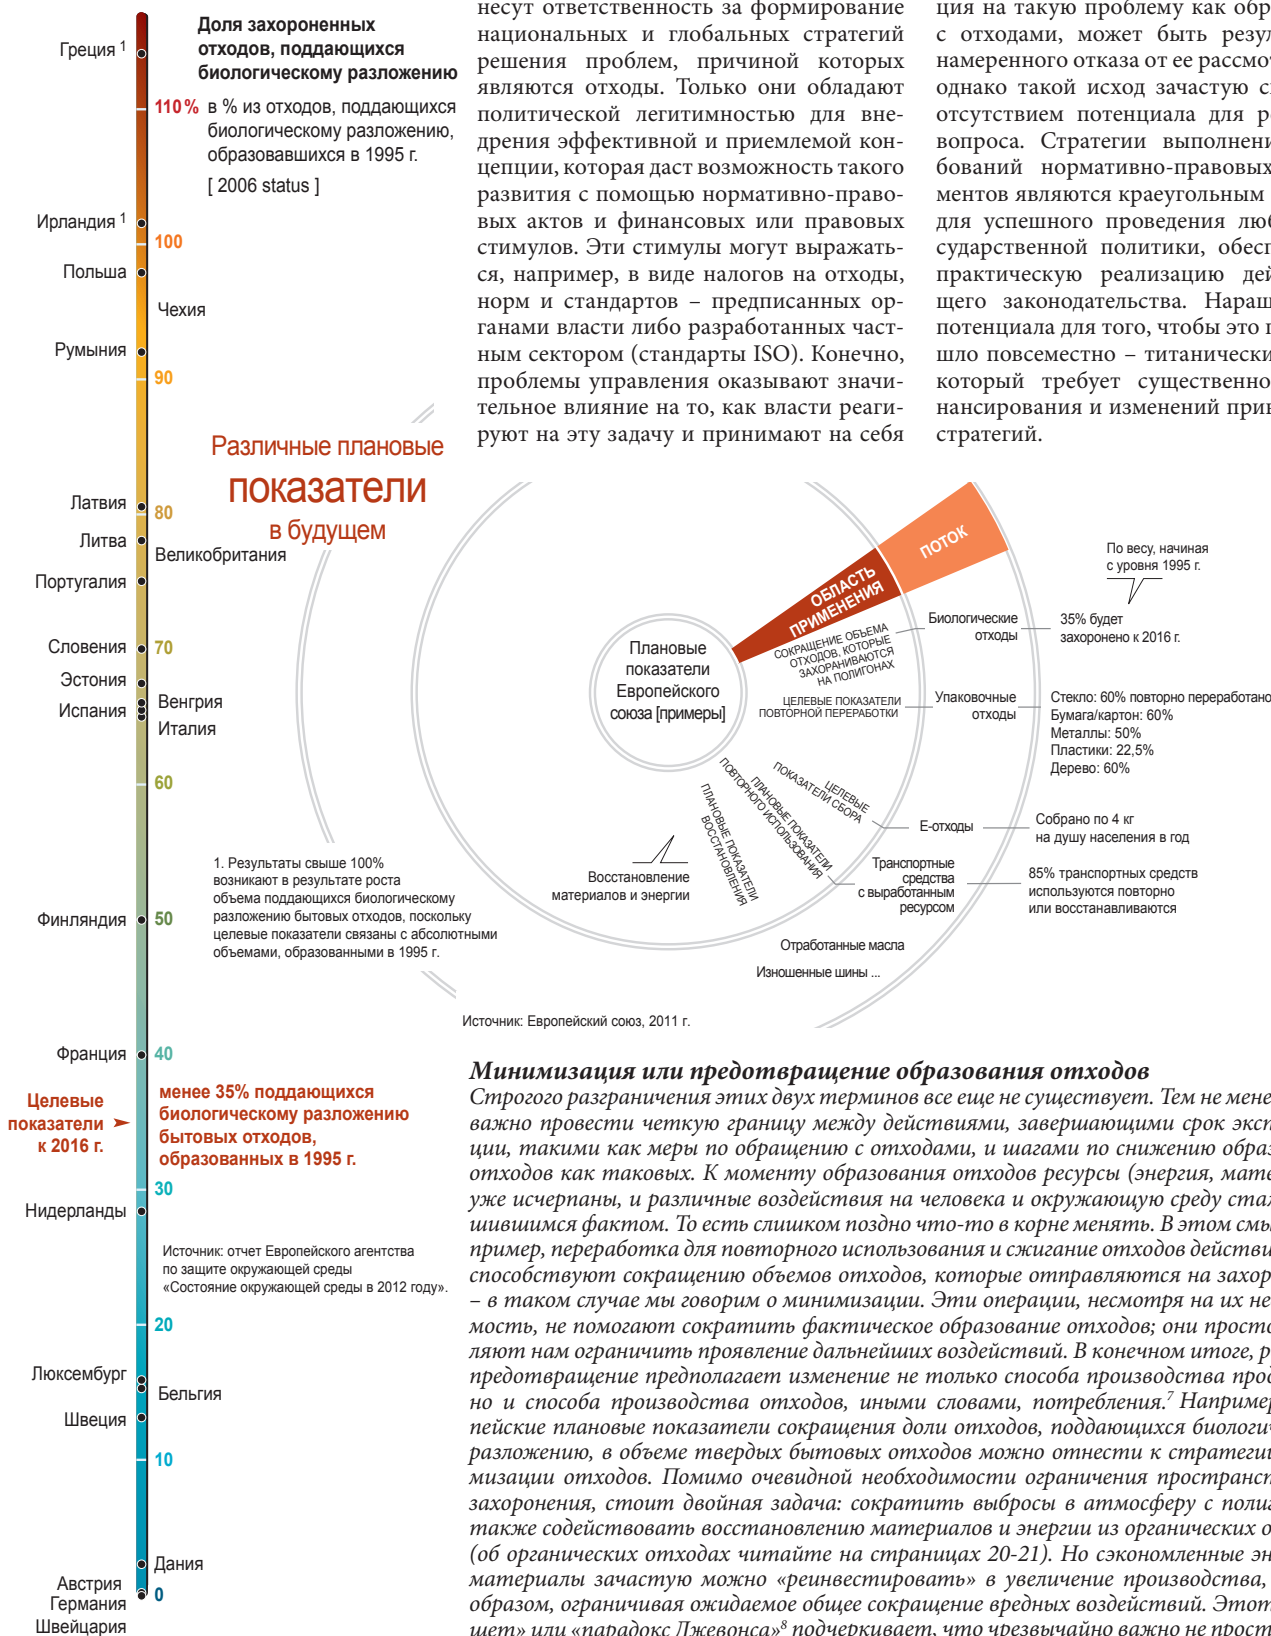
Доля захороненных отходов, поддающихся биологическому разложению

110 % в % из отходов, поддающихся биологическому разложению, образовавшихся в 1995 г.

[ 2006 status ]

Греция $^1$

Ирландия $^1$

100

Польша

Чехия

Румыния

90

Латвия

80

Литва

Великобритания

Португалия

Словения

70

Эстония

Венгрия

Испания

Италия

60

Финляндия

50

Франция

40

Целевые показатели к 2016 г.

менее 35% поддающихся биологическому разложению бытовых отходов, образованных в 1995 г.

30

Нидерланды

Источник: отчет Европейского агентства по защите окружающей среды «Состояние окружающей среды в 2012 году».

20

Люксембург

Бельгия

Швеция

10

Дания

Австрия

0

Германия

Швейцария

несут ответственность за формирование национальных и глобальных стратегий решения проблем, причиной которых являются отходы. Только они обладают политической легитимностью для внедрения эффективной и приемлемой концепции, которая даст возможность такого развития с помощью нормативно-правовых актов и финансовых или правовых стимулов. Эти стимулы могут выражаться, например, в виде налогов на отходы, норм и стандартов – предписанных органами власти либо разработанных частным сектором (стандарты ISO). Конечно, проблемы управления оказывают значительное влияние на то, как власти реагируют на эту задачу и принимают на себя

ция на такую проблему как обр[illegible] с отходами, может быть резул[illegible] намеренного отказа от ее рассмо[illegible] однако такой исход зачастую с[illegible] отсутствием потенциала для р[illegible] вопроса. Стратегии выполнени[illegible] бований нормативно-правовых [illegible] ментов являются краеугольным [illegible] для успешного проведения люб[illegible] сударственной политики, обесп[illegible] практическую реализацию дей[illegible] щего законодательства. Нараш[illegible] потенциала для того, чтобы это п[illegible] шло повсеместно – титаническ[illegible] который требует существенно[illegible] нансирования и изменений при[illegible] стратегий.

Различные плановые показатели в будущем

Плановые показатели Европейского союза [примеры]

ПОТОК

ОБЛАСТЬ ПРИМЕНЕНИЯ

СОКРАЩЕНИЕ ОБЪЕМА ОТХОДОВ, КОТОРЫЕ ЗАХОРАНИВАЮТСЯ НА ПОЛИГОНАХ

ЦЕЛЕВЫЕ ПОКАЗАТЕЛИ ПОВТОРНОЙ ПЕРЕРАБОТКИ

ЦЕЛЕВЫЕ ПОКАЗАТЕЛИ СБОРА

ПЛАНОВЫЕ ПОКАЗАТЕЛИ ПОВТОРНОГО ИСПОЛЬЗОВАНИЯ

ПЛАНОВЫЕ ПОКАЗАТЕЛИ ВОССТАНОВЛЕНИЯ

По весу, начиная с уровня 1995 г.

Биологические отходы

35% будет захоронено к 2016 г.

Упаковочные отходы

Стекло: 60% повторно переработано
Бумага/картон: 60%
Металлы: 50%
Пластики: 22,5%
Дерево: 60%

Е-отходы

Собрано по 4 кг на душу населения в год

Транспортные средства с выработанным ресурсом

85% транспортных средств используются повторно или восстанавливаются

Восстановление материалов и энергии

Отработанные масла

Изношенные шины ...

1. Результаты свыше 100% возникают в результате роста объема поддающихся биологическому разложению бытовых отходов, поскольку целевые показатели связаны с абсолютными объемами, образованными в 1995 г.

Источник: Европейский союз, 2011 г.

Минимизация или предотвращение образования отходов

Строгого разграничения этих двух терминов все еще не существует. Тем не мене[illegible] важно провести четкую границу между действиями, завершающими срок эксп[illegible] ции, такими как меры по обращению с отходами, и шагами по снижению обра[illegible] отходов как таковых. К моменту образования отходов ресурсы (энергия, мате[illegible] уже исчерпаны, и различные воздействия на человека и окружающую среду ста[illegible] шившимся фактом. То есть слишком поздно что-то в корне менять. В этом смы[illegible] пример, переработка для повторного использования и сжигание отходов действи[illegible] способствуют сокращению объемов отходов, которые отправляются на захор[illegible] – в таком случае мы говорим о минимизации. Эти операции, несмотря на их не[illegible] мость, не помогают сократить фактическое образование отходов; они просто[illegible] ляют нам ограничить проявление дальнейших воздействий. В конечном итоге, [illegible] предотвращение предполагает изменение не только способа производства прод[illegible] но и способа производства отходов, иными словами, потребления.$^7$ Например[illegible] пейские плановые показатели сокращения доли отходов, поддающихся биологи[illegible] разложению, в объеме твердых бытовых отходов можно отнести к стратегии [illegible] мизации отходов. Помимо очевидной необходимости ограничения пространст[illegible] захоронения, стоит двойная задача: сократить выбросы в атмосферу с поли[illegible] также содействовать восстановлению материалов и энергии из органических о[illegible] (об органических отходах читайте на страницах 20-21). Но сэкономленные эн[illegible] материалы зачастую можно «реинвестировать» в увеличение производства, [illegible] образом, ограничивая ожидаемое общее сокращение вредных воздействий. Этот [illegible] шет» или «парадокс Джевонса»$^8$ подчеркивает, что чрезвычайно важно не прост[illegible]